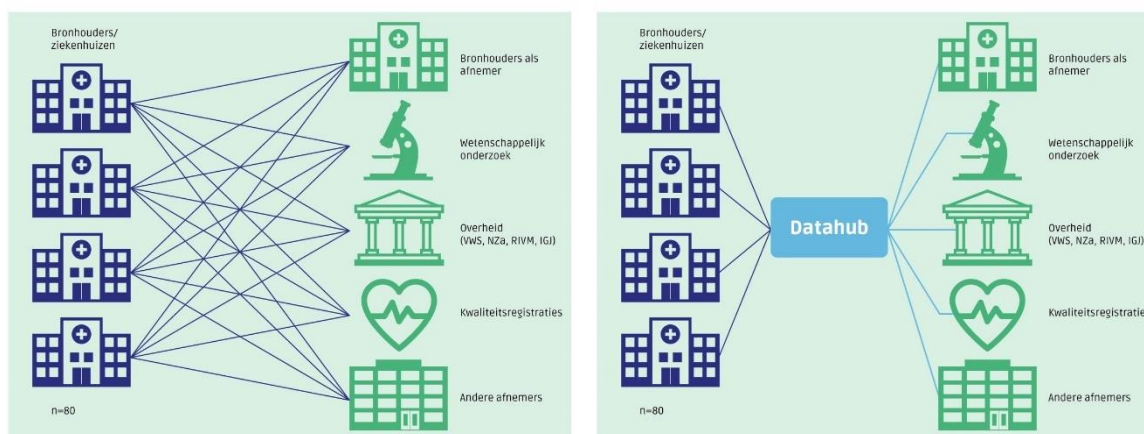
Bronhouders/ ziekenhuizen

Bronhouders als afnemer

Wetenschappelijk onderzoek

Overheid (VWS, NZa, RIVM, IGJ)

Kwaliteitsregistraties

Andere afnemers

n=80

Bronhouders/ ziekenhuizen

Datahub

Bronhouders als afnemer

Wetenschappelijk onderzoek

Overheid (VWS, NZa, RIVM, IGJ)

Kwaliteitsregistratie

Andere afnemers

n=80